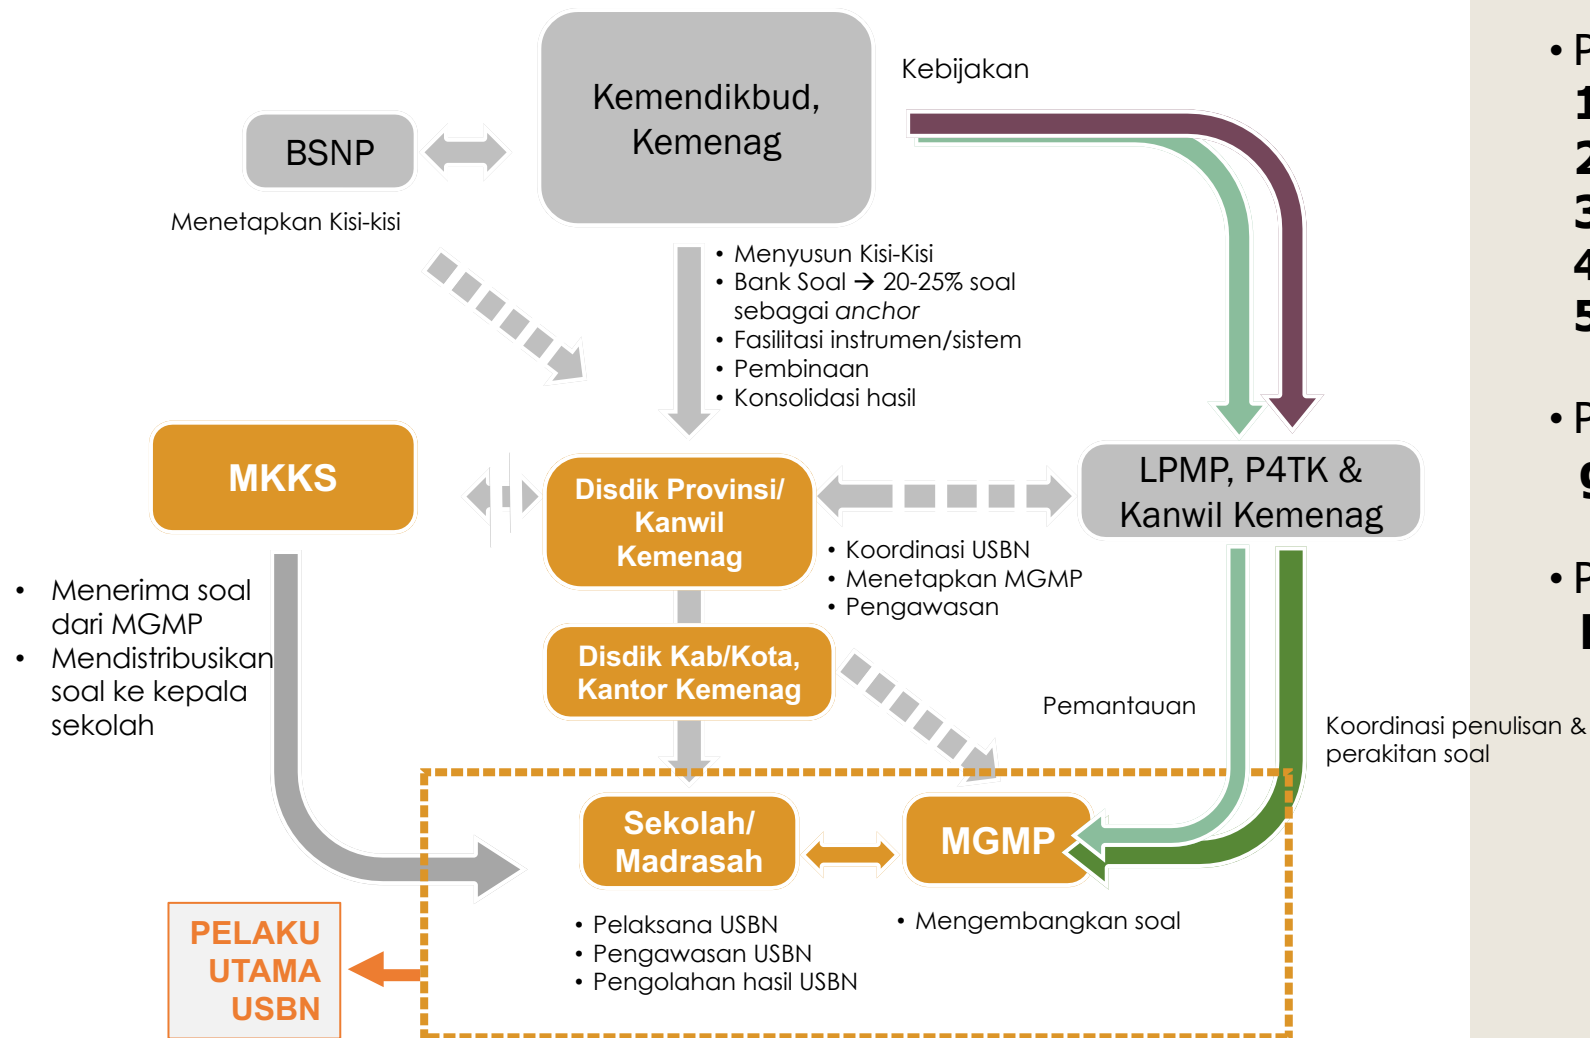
Kemendikbud, Kemenag

Kebijakan

BSNP

Menetapkan Kisi-kisi

• Menyusun Kisi-Kisi
• Bank Soal → 20-25% soal sebagai *anchor*
• Fasilitasi instrumen/sistem
• Pembinaan
• Konsolidasi hasil

MKKS

Disdik Provinsi/ Kanwil Kemenag

LPMP, P4TK & Kanwil Kemenag

• Menerima soal dari MGMP
• Mendistribusikan soal ke kepala sekolah

• Koordinasi USBN
• Menetapkan MGMP
• Pengawasan

Disdik Kab/Kota, Kantor Kemenag

Pemantauan

Koordinasi penulisan & perakitan soal

Sekolah/ Madrasah

MGMP

• Pelaksana USBN
• Pengawasan USBN
• Pengolahan hasil USBN

• Mengembangkan soal

PELAKU UTAMA USBN

• P
1
2
3
4
5

• P
9

• P
I